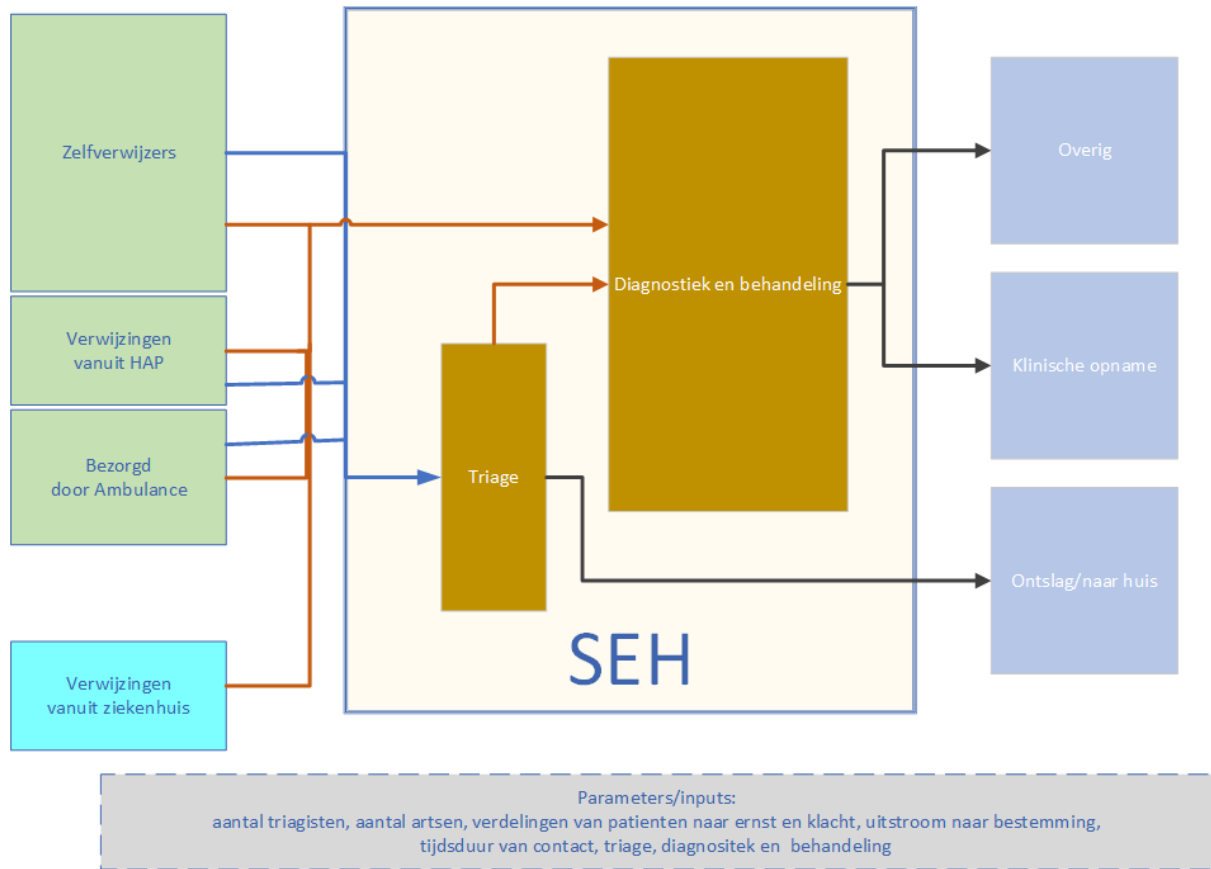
Zelfverwijzers

Verwijzingen vanuit HAP

Bezorgd door Ambulance

Verwijzingen vanuit ziekenhuis

Diagnostiek en behandeling

Triage

SEH

Overig

Klinische opname

Ontslag/naar huis

Parameters/inputs:
aantal triagisten, aantal artsen, verdelingen van patienten naar ernst en klacht, uitstroom naar bestemming, tijdsduur van contact, triage, diagnositek en behandeling